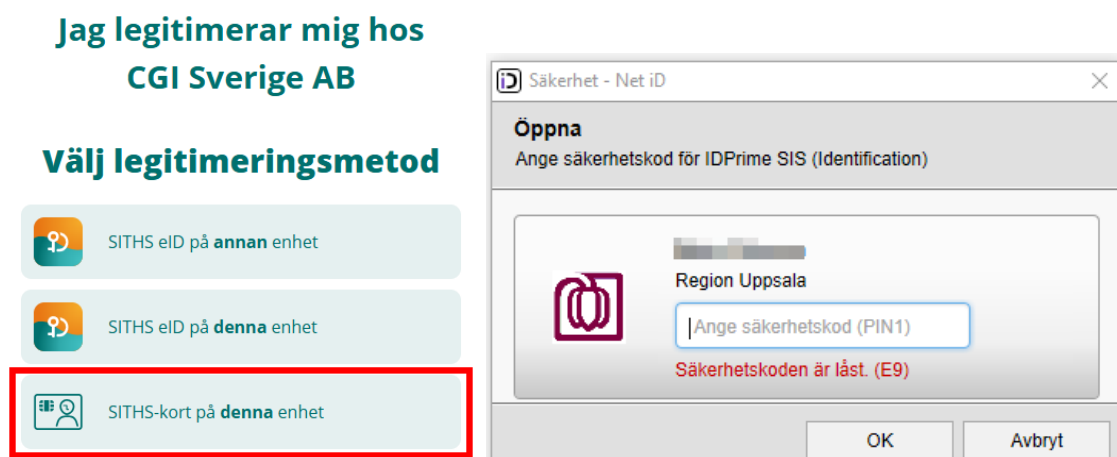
Jag legitimerar mig hos CGI Sverige AB

Välj legitimeringsmetod

SITHS eID på **annan** enhet

SITHS eID på **denna** enhet

SITHS-kort på **denna** enhet

iD Säkerhet - Net iD

×

Öppna

Ange säkerhetskod för IDPrime SIS (Identification)

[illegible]

Region Uppsala

Ange säkerhetskod (PIN1)

Säkerhetskoden är låst. (E9)

OK

Avbryt